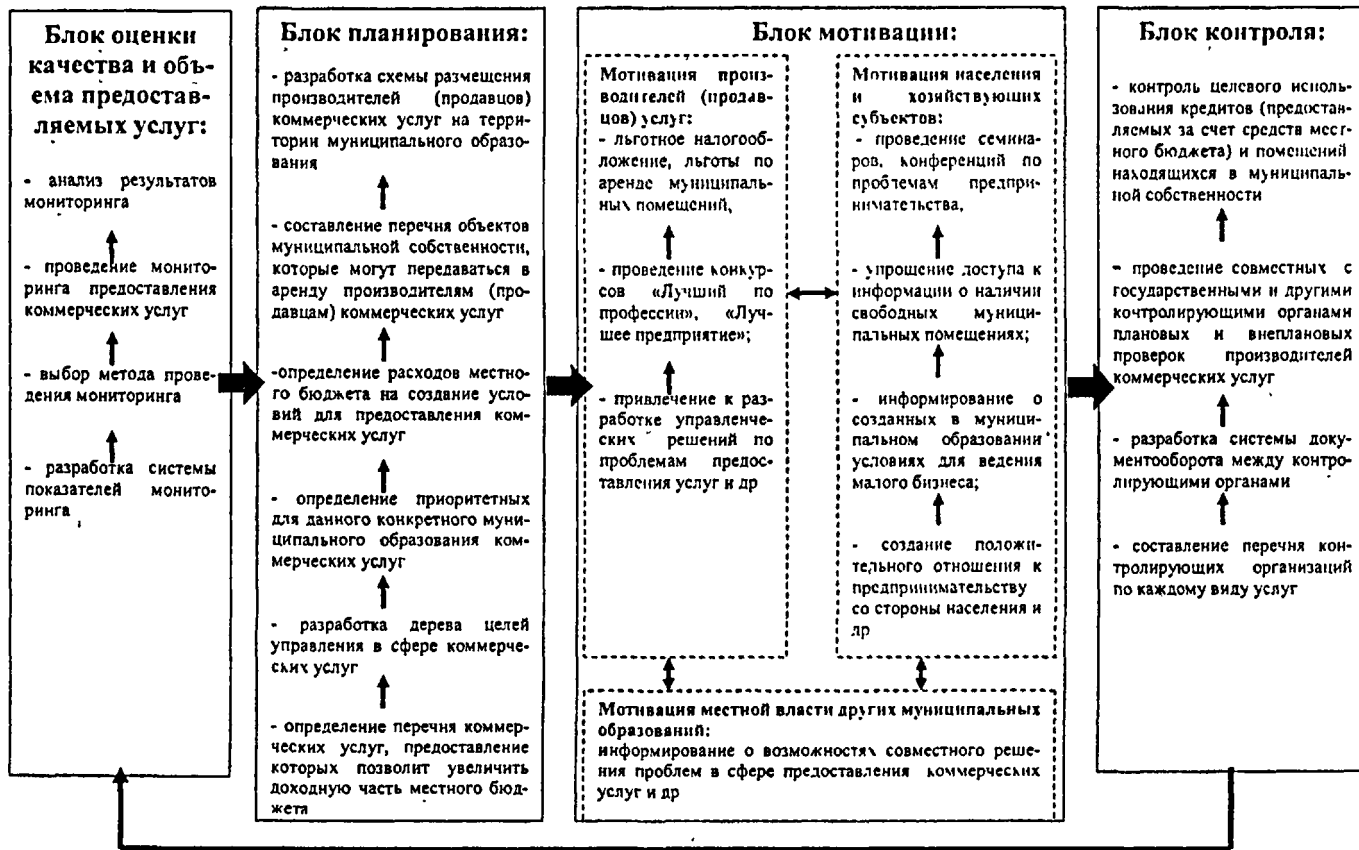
Блок оценки качества и объема предоставляемых услуг:

- анализ результатов мониторинга

- проведение мониторинга предоставления коммерческих услуг

- выбор метода проведения мониторинга

- разработка системы показателей мониторинга

Блок планирования:

- разработка схемы размещения производителей (продавцов) коммерческих услуг на территории муниципального образования

- составление перечня объектов муниципальной собственности, которые могут передаваться в аренду производителям (продавцам) коммерческих услуг

-определение расходов местного бюджета на создание условий для предоставления коммерческих услуг

- определение приоритетных для данного конкретного муниципального образования коммерческих услуг

- разработка дерева целей управления в сфере коммерческих услуг

- определение перечня коммерческих услуг, предоставление которых позволит увеличить доходную часть местного бюджета

Блок мотивации:

Мотивация производителей (продавцов) услуг:
- льготное налогообложение, льготы по аренде муниципальных помещений,

- проведение конкурсов «Лучший по профессии», «Лучшее предприятие»;

- привлечение к разработке управленческих решений по проблемам предоставления услуг и др

Мотивация населения и хозяйствующих субъектов:
- проведение семинаров, конференций по проблемам предпринимательства,

- упрощение доступа к информации о наличии свободных муниципальных помещениях;

- информирование о созданных в муниципальном образовании условиях для ведения малого бизнеса;

- создание положительного отношения к предпринимательству со стороны населения и др

Мотивация местной власти других муниципальных образований:
информирование о возможностях совместного решения проблем в сфере предоставления коммерческих услуг и др

Блок контроля:

- контроль целевого использования кредитов (предоставляемых за счет средств местного бюджета) и помещений находящихся в муниципальной собственности

- проведение совместных с государственными и другими контролирующими органами плановых и внеплановых проверок производителей коммерческих услуг

- разработка системы документооборота между контролирующими органами

- составление перечня контролирующих организаций по каждому виду услуг